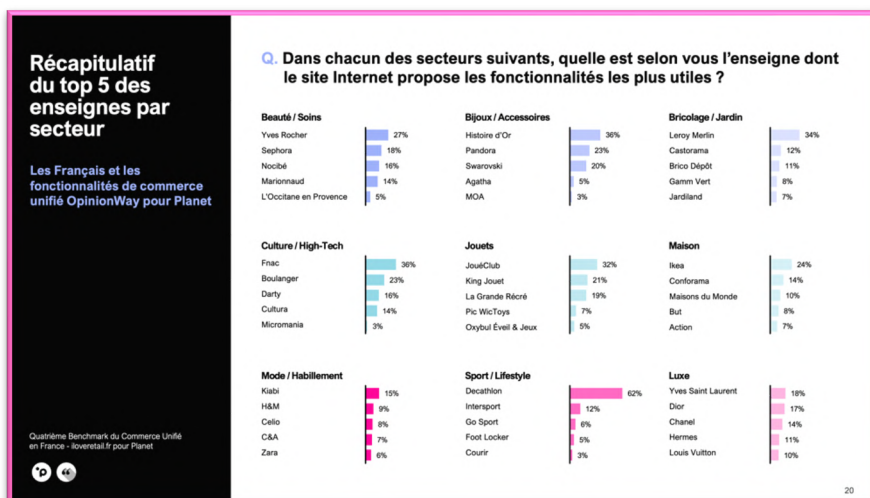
Récapitulatif du top 5 des enseignes par secteur

Les Français et les fonctionnalités de commerce unifié OpinionWay pour Planet

Quatrième Benchmark du Commerce Unifié en France - iloveretail.fr pour Planet

Q. Dans chacun des secteurs suivants, quelle est selon vous l'enseigne dont le site Internet propose les fonctionnalités les plus utiles ?

Beauté / Soins
| | |
|---|---|
| Yves Rocher | 27% |
| Sephora | 18% |
| Nocibé | 16% |
| Marionnaud | 14% |
| L'Occitane en Provence | 5% |

Bijoux / Accessoires
| | |
|---|---|
| Histoire d'Or | 36% |
| Pandora | 23% |
| Swarovski | 20% |
| Agatha | 5% |
| MOA | 3% |

Bricolage / Jardin
| | |
|---|---|
| Leroy Merlin | 34% |
| Castorama | 12% |
| Brico Dépôt | 11% |
| Gamm Vert | 8% |
| Jardiland | 7% |

Culture / High-Tech
| | |
|---|---|
| Fnac | 36% |
| Boulanger | 23% |
| Darty | 16% |
| Cultura | 14% |
| Micromania | 3% |

Jouets
| | |
|---|---|
| JouéClub | 32% |
| King Jouet | 21% |
| La Grande Récré | 19% |
| Pic WicToys | 7% |
| Oxybul Éveil & Jeux | 5% |

Maison
| | |
|---|---|
| Ikea | 24% |
| Conforama | 14% |
| Maisons du Monde | 10% |
| But | 8% |
| Action | 7% |

Mode / Habillement
| | |
|---|---|
| Kiabi | 15% |
| H&M | 9% |
| Celio | 8% |
| C&A | 7% |
| Zara | 6% |

Sport / Lifestyle
| | |
|---|---|
| Decathlon | 62% |
| Intersport | 12% |
| Go Sport | 6% |
| Foot Locker | 5% |
| Courir | 3% |

Luxe
| | |
|---|---|
| Yves Saint Laurent | 18% |
| Dior | 17% |
| Chanel | 14% |
| Hermes | 11% |
| Louis Vuitton | 10% |

20